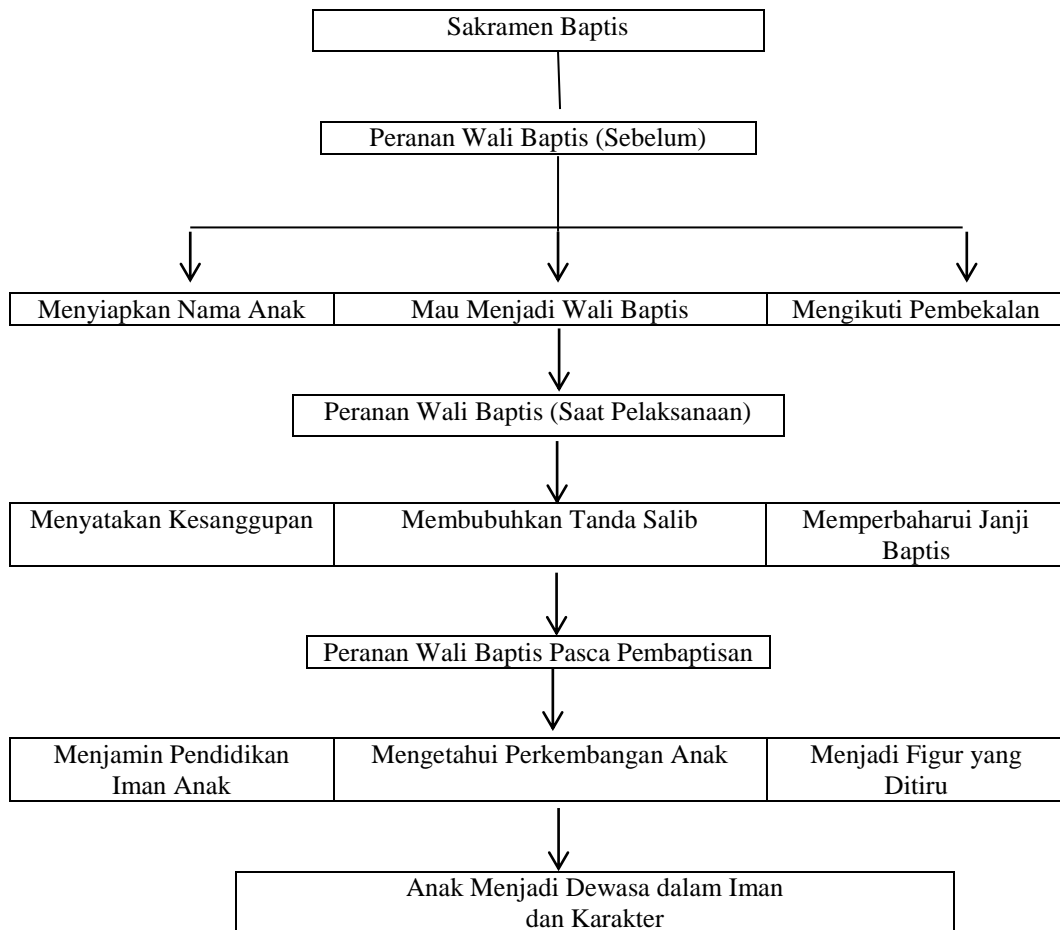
Sakramen Baptis

Peranan Wali Baptis (Sebelum)

Menyiapkan Nama Anak

Mau Menjadi Wali Baptis

Mengikuti Pembekalan

Peranan Wali Baptis (Saat Pelaksanaan)

Menyatakan Kesanggupan

Membubuhkan Tanda Salib

Memperbaharui Janji Baptis

Peranan Wali Baptis Pasca Pembaptisan

Menjamin Pendidikan Iman Anak

Mengetahui Perkembangan Anak

Menjadi Figur yang Ditiru

Anak Menjadi Dewasa dalam Iman dan Karakter